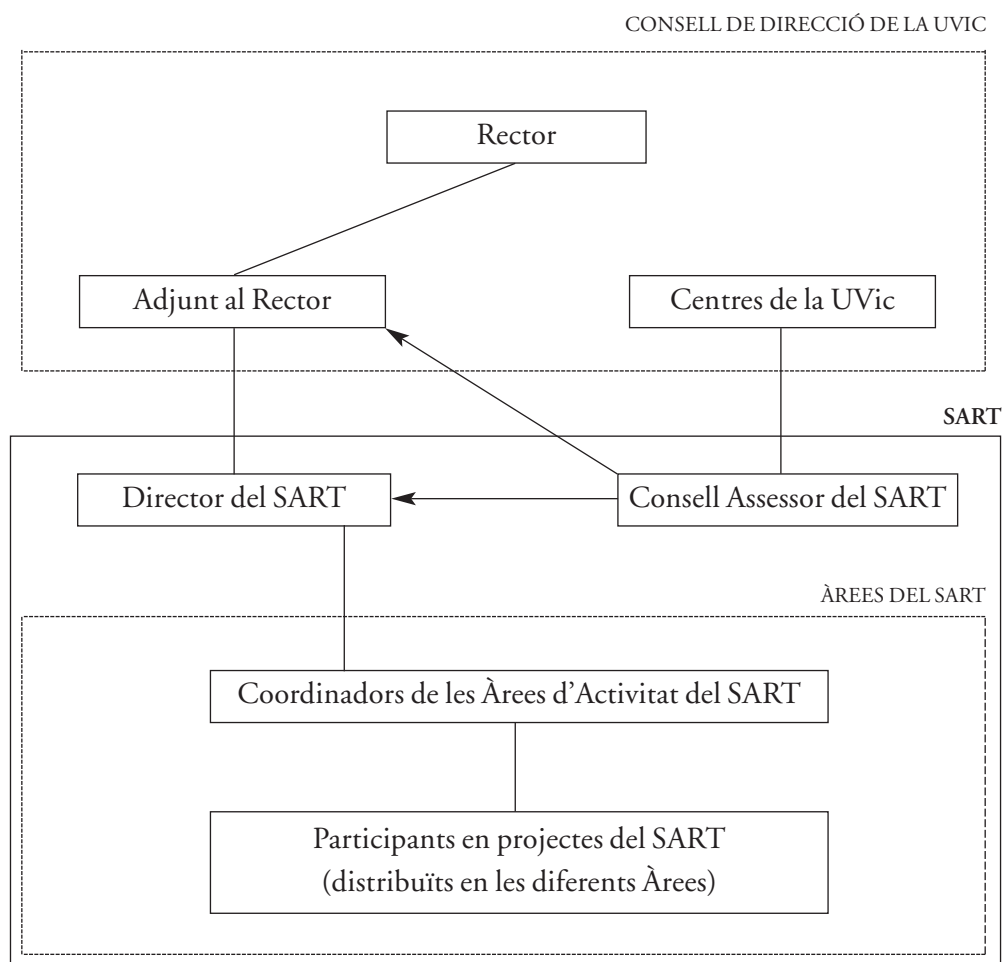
CONSELL DE DIRECCIÓ DE LA UVIC

Rector

Adjunt al Rector

Centres de la UVic

SART

Director del SART

Consell Assessor del SART

ÀREES DEL SART

Coordinadors de les Àrees d'Activitat del SART

Participants en projectes del SART
(distribuïts en les diferents Àrees)